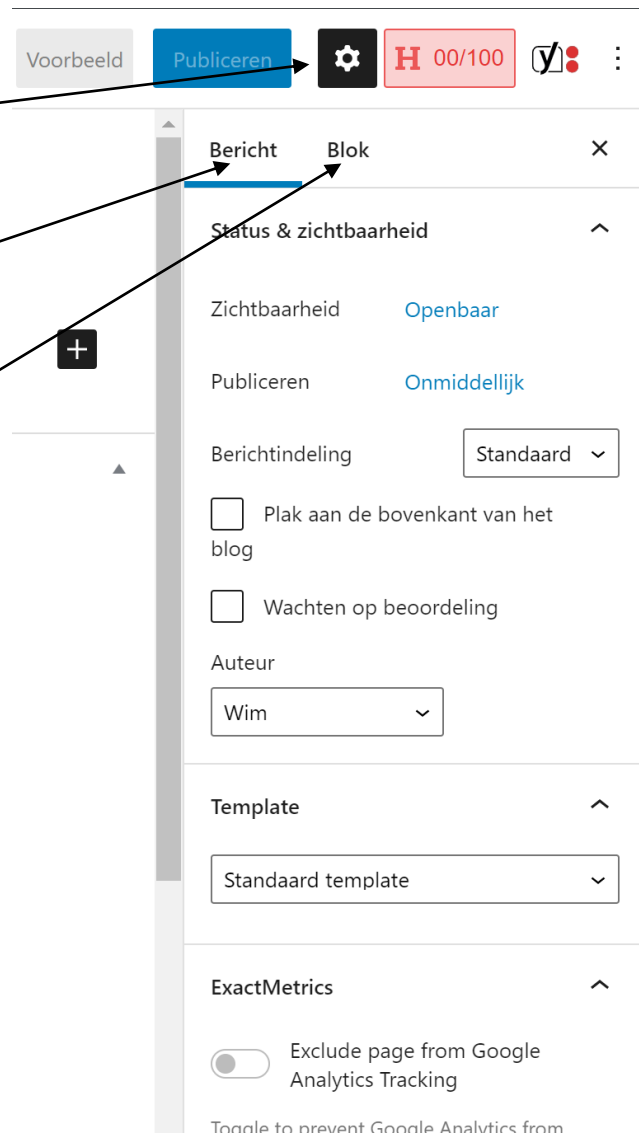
Voorbeeld Publiceren H 00/100

Bericht Blok

Status & zichtbaarheid

Zichtbaarheid Openbaar

Publiceren Onmiddellijk

Berichtindeling Standaard

Plak aan de bovenkant van het blog

Wachten op beoordeling

Auteur

Wim

Template

Standaard template

ExactMetrics

Exclude page from Google Analytics Tracking

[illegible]